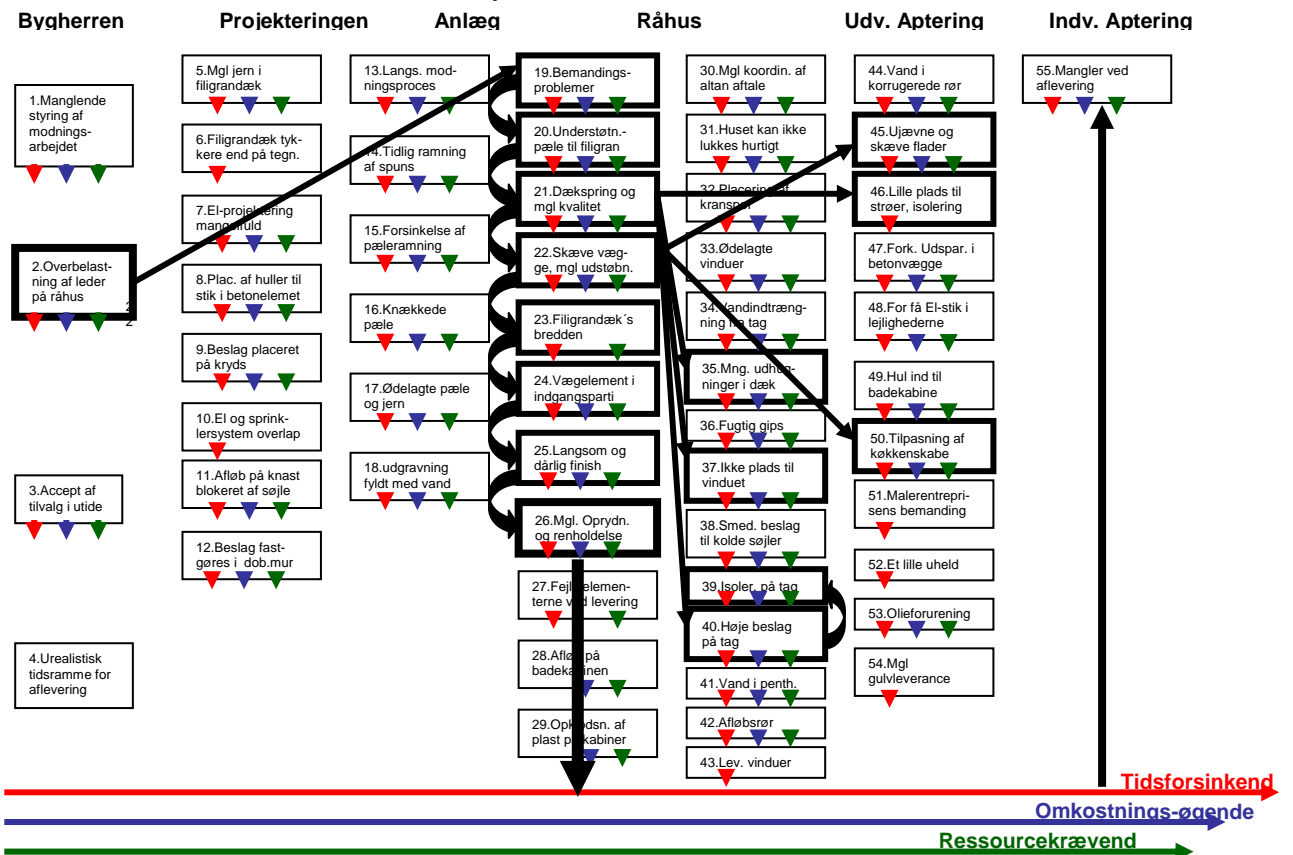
Bygherren

1.Manglende styring af modningsarbejdet

2.Overbelastning af leder på råhus

3.Accept af tilvalg i utide

4.Urealistisk tidsramme for aflevering

Projekteringen

5.Mgl jern i filigrandæk

6.Filigrandæk tykkere end på tegn.

7.El-projektering mangelfuld

8.Plac. af huller til stik i betonelemet

9.Beslag placeret på kryds

10.El og sprinklersystem overlap

11.Afløb på knast blokeret af søjle

12.Beslag fastgøres i dob.mur

Anlæg

13.Langs. modningsproces

14.Tidlig ramning af spuns

15.Forsinkelse af pæleramning

16.Knækkede pæle

17.Ødelagte pæle og jern

18.udgravning fyldt med vand

Råhus

19.Bemandingsproblemer

20.Understøtn.-pæle til filigran

21.Dækspring og mgl kvalitet

22.Skæve vægge, mgl udstøbn.

23.Filigrandæk´s bredden

24.Vægelement i indgangsparti

25.Langsom og dårlig finish

26.Mgl. Oprydn. og renholdelse

27.Fejl i elementerne ved levering

28.Afløb på badekabinen

29.Oprydsn. af plast på kabiner

30.Mgl koordin. af altan aftale

31.Huset kan ikke lukkes hurtigt

32.Placering af kranspor

33.Ødelagte vinduer

34.Vandindtrængning fra tag

35.Mng. udhugninger i dæk

36.Fugtig gips

37.Ikke plads til vinduet

38.Smed. beslag til kolde søjler

39.Isoler. på tag

40.Høje beslag på tag

41.Vand i penth.

42.Afløbsrør

43.Lev. vinduer

Udv. Aptering

44.Vand i korrugerede rør

45.Ujævne og skæve flader

46.Lille plads til strøer, isolering

47.Fork. Udspar. i betonvægge

48.For få El-stik i lejlighederne

49.Hul ind til badekabine

50.Tilpasning af køkkenskabe

51.Malerentreprisens bemanding

52.Et lille uheld

53.Olieforurening

54.Mgl gulvleverance

Indv. Aptering

55.Mangler ved aflevering

Tidsforsinkend

Omkostnings-øgende

Ressourcekrævend